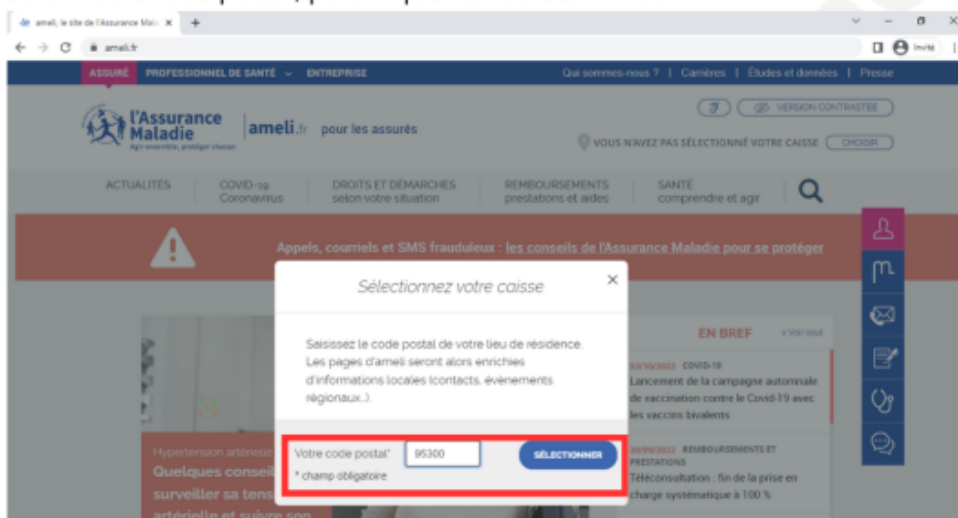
ameli, le site de l'Assurance Mala ×

ameli.fr

Invité

ASSURÉ PROFESSIONNEL DE SANTÉ ENTREPRISE

Qui sommes-nous ? | Carrières | Études et données | Presse

l'Assurance Maladie

Agir ensemble, protéger chacun

ameli.fr pour les assurés

VERSION CONTRASTÉE

VOUS N'AVEZ PAS SÉLECTIONNÉ VOTRE CAISSE CHOISIR

ACTUALITÉS COVID-19 Coronavirus DROITS ET DÉMARCHES selon votre situation REMBOURSEMENTS prestations et aides SANTÉ comprendre et agir

Appels, courriels et SMS frauduleux : les conseils de l'Assurance Maladie pour se protéger

Sélectionnez votre caisse

Saisissez le code postal de votre lieu de résidence. Les pages d'ameli seront alors enrichies d'informations locales (contacts, événements régionaux...).

Votre code postal* 95300 SÉLECTIONNER

* champ obligatoire

EN BREF > Voir tout

03/10/2022 COVID-19

Lancement de la campagne automnale de vaccination contre le Covid-19 avec les vaccins bivalents

30/09/2022 REMBOURSEMENTS ET PRESTATIONS

Téléconsultation : fin de la prise en charge systématique à 100 %

Hypertension artérielle

Quelques consei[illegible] surveiller sa tens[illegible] artérielle et suivre son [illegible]